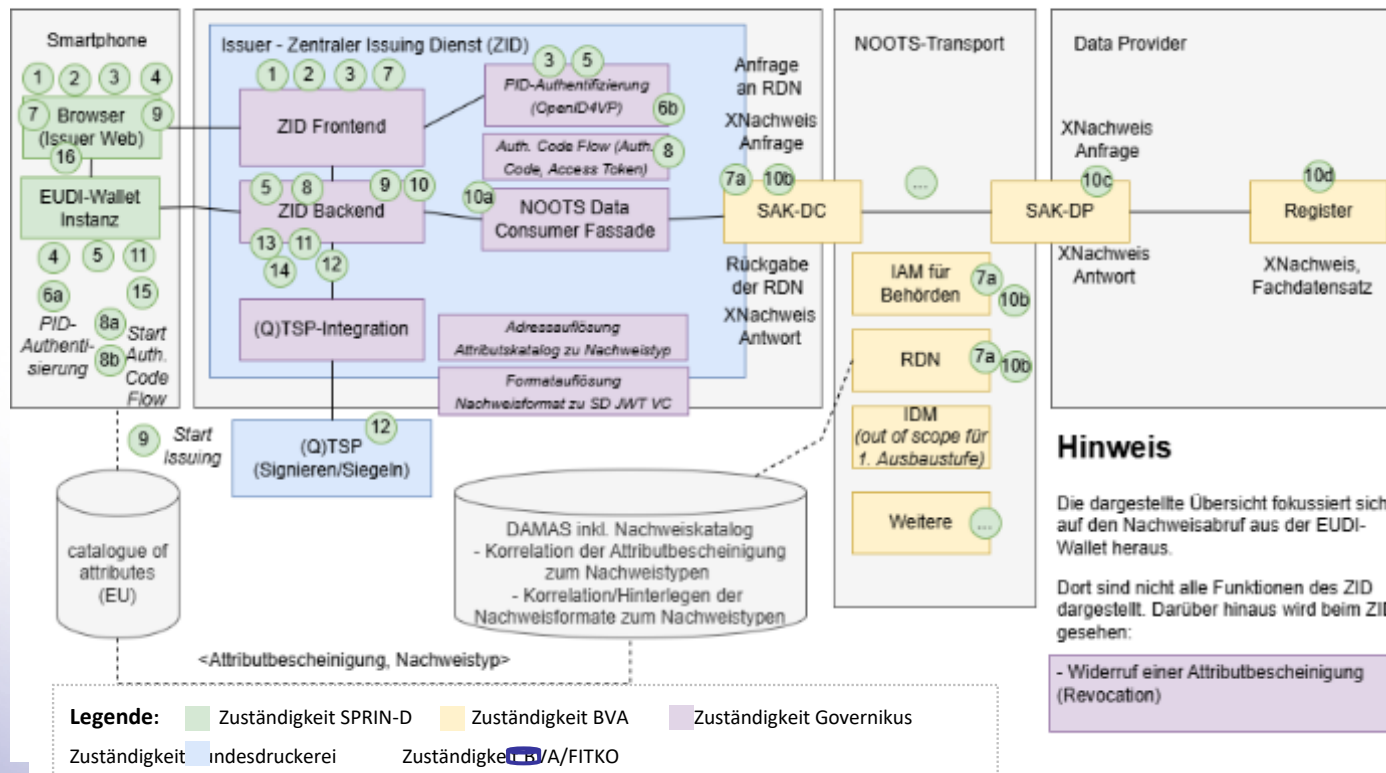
Smartphone

1 2 3 4

7 Browser (Issuer Web) 9

16

EUDI-Wallet Instanz

4 5 11

6a 15

PID-Authentisierung

8a 8b Start Auth. Code Flow

9 Start Issuing

Issuer - Zentraler Issuing Dienst (ZID)

1 2 3 7

ZID Frontend

3 5

PID-Authentifizierung (OpenID4VP) 6b

Auth. Code Flow (Auth. Code, Access Token) 8

5 8 9 10

ZID Backend

13 11

14 12

10a

NOOTS Data Consumer Fassade

(Q)TSP-Integration

Adressauflösung Attributskatalog zu Nachweistyp

Formatauflösung Nachweisformat zu SD JWT VC

(Q)TSP (Signieren/Siegeln) 12

Anfrage an RDN

XNachweis Anfrage

7a 10b

SAK-DC

Rückgabe der RDN

XNachweis Antwort

NOOTS-Transport

...

IAM für Behörden 7a 10b

RDN 7a 10b

IDM (out of scope für 1. Ausbaustufe)

Weitere ...

Data Provider

XNachweis Anfrage

10c

SAK-DP

XNachweis Antwort

10d

Register

XNachweis, Fachdatensatz

catalogue of attributes (EU)

DAMAS inkl. Nachweiskatalog
- Korrelation der Attributbescheinigung zum Nachweistypen
- Korrelation/Hinterlegen der Nachweisformate zum Nachweistypen

<Attributbescheinigung, Nachweistyp>

Hinweis

Die dargestellte Übersicht fokussiert sich auf den Nachweisabruf aus der EUDI-Wallet heraus.

Dort sind nicht alle Funktionen des ZID dargestellt. Darüber hinaus wird beim ZI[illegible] gesehen:

- Widerruf einer Attributbescheinigung (Revocation)

Legende: Zuständigkeit SPRIN-D Zuständigkeit BVA Zuständigkeit Governikus

Zuständigkeit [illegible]ndesdruckerei Zuständigke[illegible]/A/FITKO